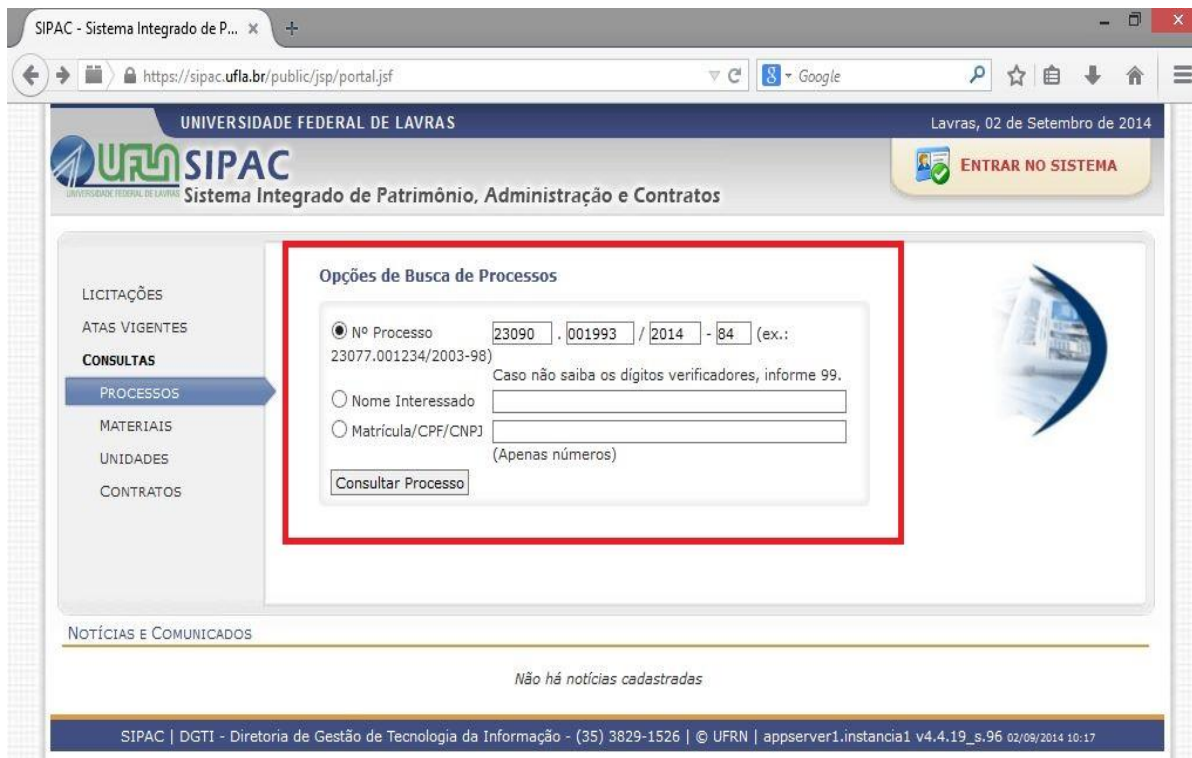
SIPAC - Sistema Integrado de P... ×

https://sipac.ufla.br/public/jsp/portal.jsf

Google

UNIVERSIDADE FEDERAL DE LAVRAS

Lavras, 02 de Setembro de 2014

UFLA SIPAC
UNIVERSIDADE FEDERAL DE LAVRAS Sistema Integrado de Patrimônio, Administração e Contratos

ENTRAR NO SISTEMA

LICITAÇÕES
ATAS VIGENTES
CONSULTAS
PROCESSOS
MATERIAIS
UNIDADES
CONTRATOS

Opções de Busca de Processos

Nº Processo 23090 . 001993 / 2014 - 84 (ex.: 23077.001234/2003-98)
Caso não saiba os dígitos verificadores, informe 99.
Nome Interessado
Matrícula/CPF/CNPJ
(Apenas números)
Consultar Processo

NOTÍCIAS E COMUNICADOS

Não há notícias cadastradas

SIPAC | DGTI - Diretoria de Gestão de Tecnologia da Informação - (35) 3829-1526 | © UFRN | appserver1.instancia1 v4.4.19_s.96 02/09/2014 10:17